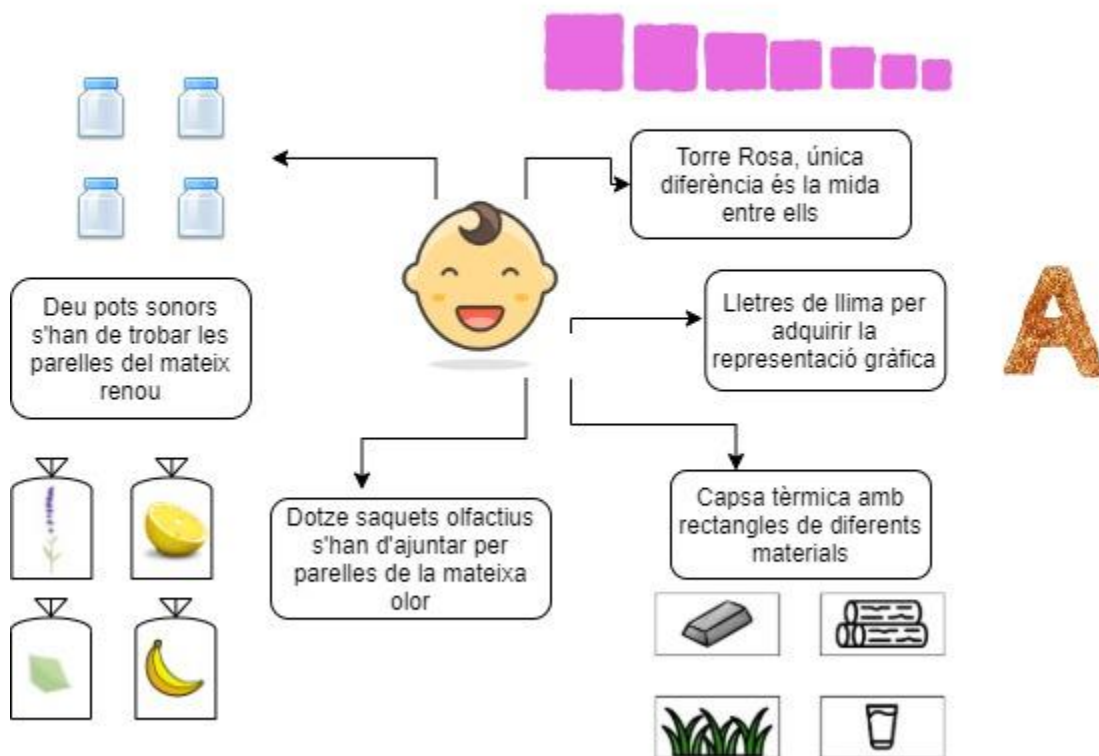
Torre Rosa, única diferència és la mida entre ells

Lletres de llima per adquirir la representació gràfica

A

Deu pots sonors s'han de trobar les parelles del mateix renou

Dotze saquets olfactius s'han d'ajuntar per parelles de la mateixa olor

Capsa tèrmica amb rectangles de diferents materials